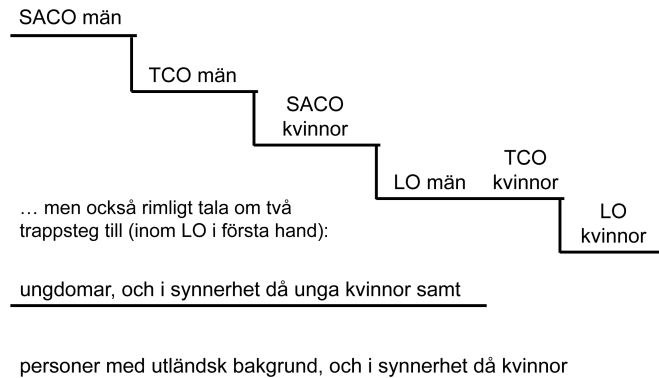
SACO män

TCO män

SACO kvinnor

LO män

TCO kvinnor

LO kvinnor

… men också rimligt tala om två trappsteg till (inom LO i första hand):

ungdomar, och i synnerhet då unga kvinnor samt

personer med utländsk bakgrund, och i synnerhet då kvinnor